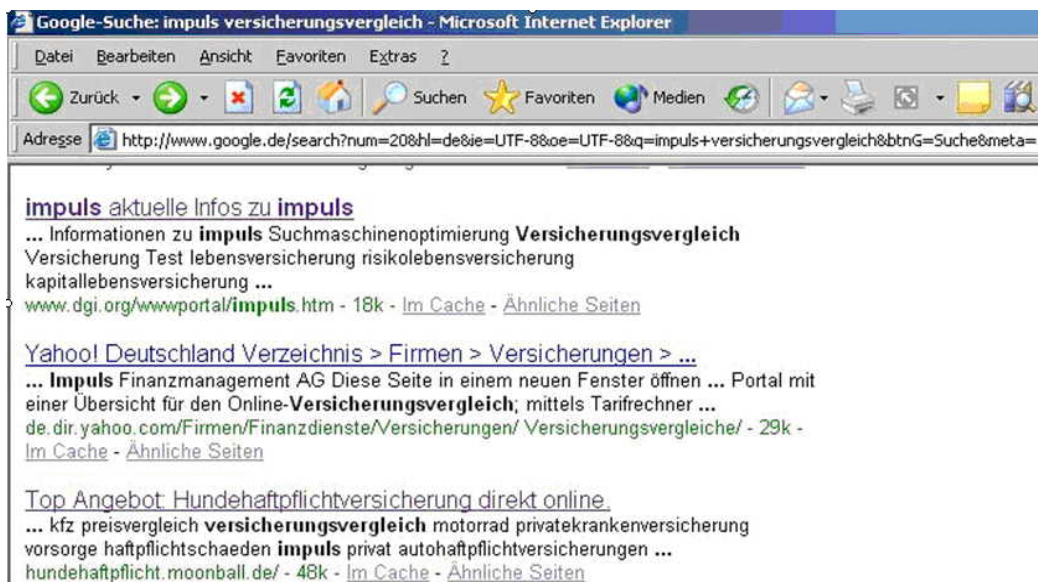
Google-Suche: impuls versicherungsvergleich - Microsoft Internet Explorer

Datei Bearbeiten Ansicht Favoriten Extras ?

Zurück Suchen Favoriten Medien

Adresse http://www.google.de/search?num=20&hl=de&ie=UTF-8&oe=UTF-8&q=impuls+versicherungsvergleich&btnG=Suche&meta=

impuls aktuelle Infos zu impuls
... Informationen zu impuls Suchmaschinenoptimierung Versicherungsvergleich Versicherung Test lebensversicherung risikolebensversicherung kapitallebensversicherung ...
www.dgi.org/wwwportal/impuls.htm - 18k - Im Cache - Ähnliche Seiten

Yahoo! Deutschland Verzeichnis > Firmen > Versicherungen > ...
... Impuls Finanzmanagement AG Diese Seite in einem neuen Fenster öffnen ... Portal mit einer Übersicht für den Online-Versicherungsvergleich; mittels Tarifrechner ...
de.dir.yahoo.com/Firmen/Finanzdienste/Versicherungen/ Versicherungsvergleiche/ - 29k - Im Cache - Ähnliche Seiten

Top Angebot: Hundehaftpflichtversicherung direkt online.
... kfz preisvergleich versicherungsvergleich motorrad privatekrankenversicherung vorsorge haftpflichtschaeden impuls privat autohaftpflichtversicherungen ...
hundehaftpflicht.moonball.de/ - 48k - Im Cache - Ähnliche Seiten